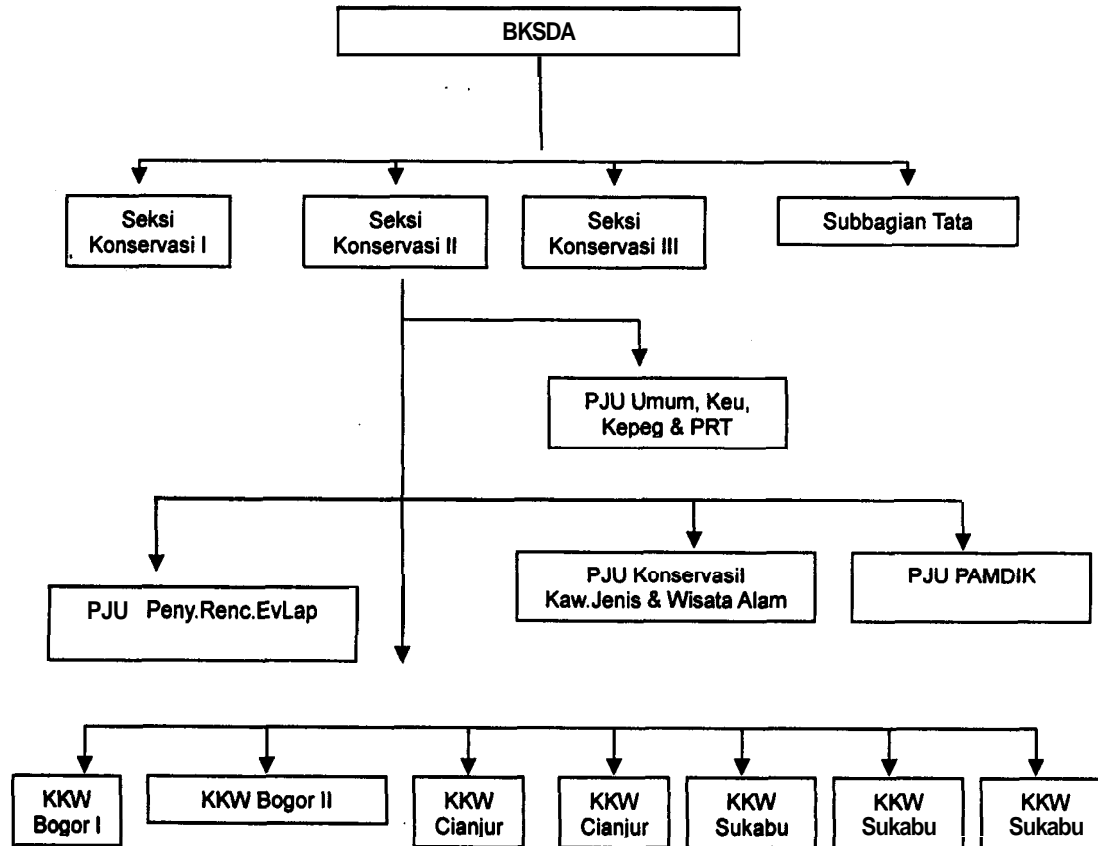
BKSDA

Seksi Konservasi I

Seksi Konservasi II

Seksi Konservasi III

Subbagian Tata

PJU Umum, Keu, Kepeg & PRT

PJU Peny.Renc.EvLap

PJU Konservasil Kaw.Jenis & Wisata Alam

PJU PAMDIK

KKW Bogor I

KKW Bogor II

KKW Cianjur

KKW Cianjur

KKW Sukabu

KKW Sukabu

KKW Sukabu